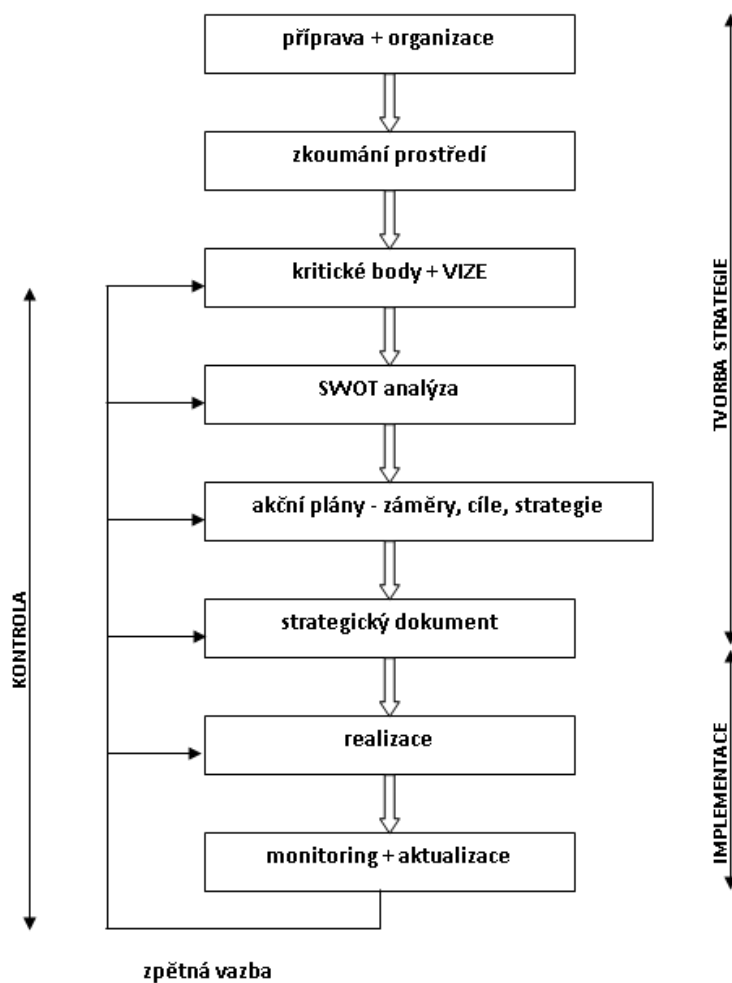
příprava + organizace

zkoumání prostředí

kritické body + VIZE

SWOT analýza

akční plány - záměry, cíle, strategie

strategický dokument

realizace

monitoring + aktualizace

zpětná vazba

KONTROLA

TVORBA STRATEGIE

IMPLEMENTACE